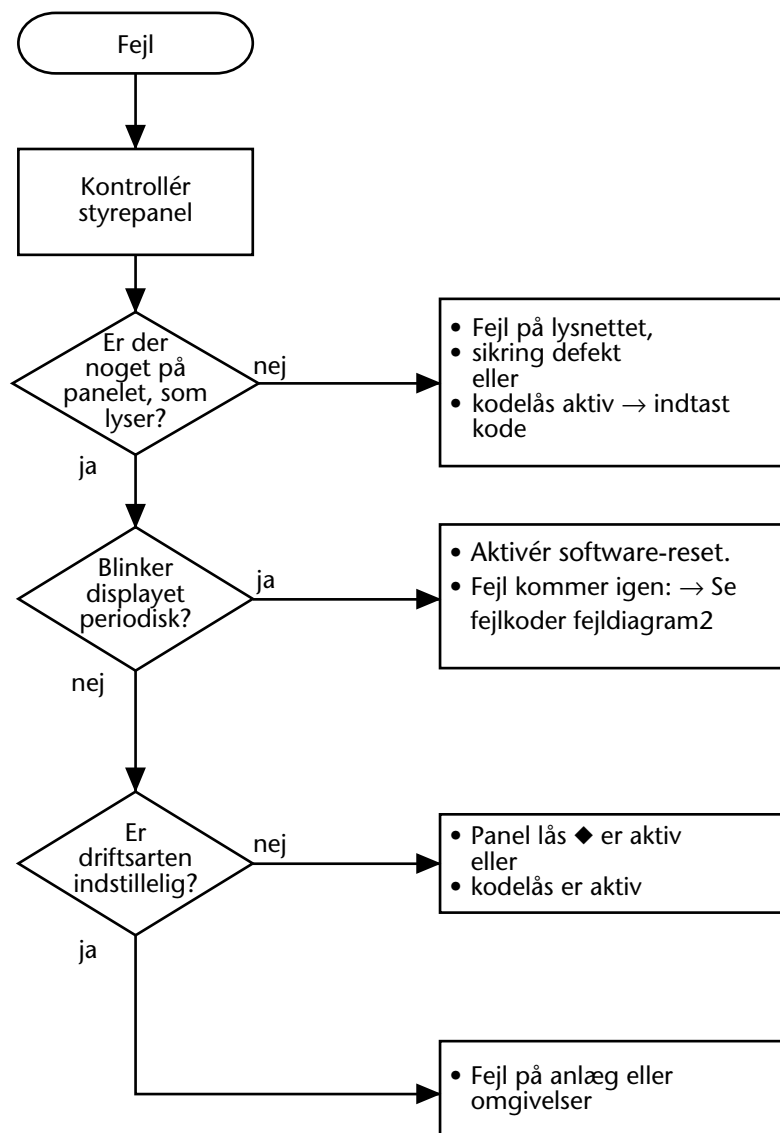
Fejl

Kontrollér styrepanel

Er der noget på panelet, som lyser?

nej

• Fejl på lysnettet,
• sikring defekt eller
• kodelås aktiv $\rightarrow$ indtast kode

ja

Blinker displayet periodisk?

ja

• Aktivér software-reset.
• Fejl kommer igen: $\rightarrow$ Se fejlkoder fejldiagram2

nej

Er driftsarten indstillelig?

nej

• Panel lås ◆ er aktiv eller
• kodelås er aktiv

ja

• Fejl på anlæg eller omgivelser